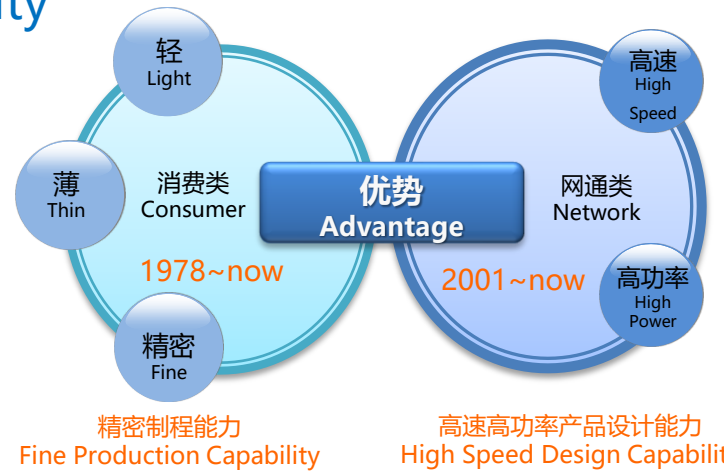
ity

轻
Light

薄
Thin

消费类
Consumer

1978~now

精密
Fine

优势
Advantage

网通类
Network

2001~now

高速
High
Speed

高功率
High
Power

精密制程能力
Fine Production Capability

高速高功率产品设计能力
High Speed Design Capabili